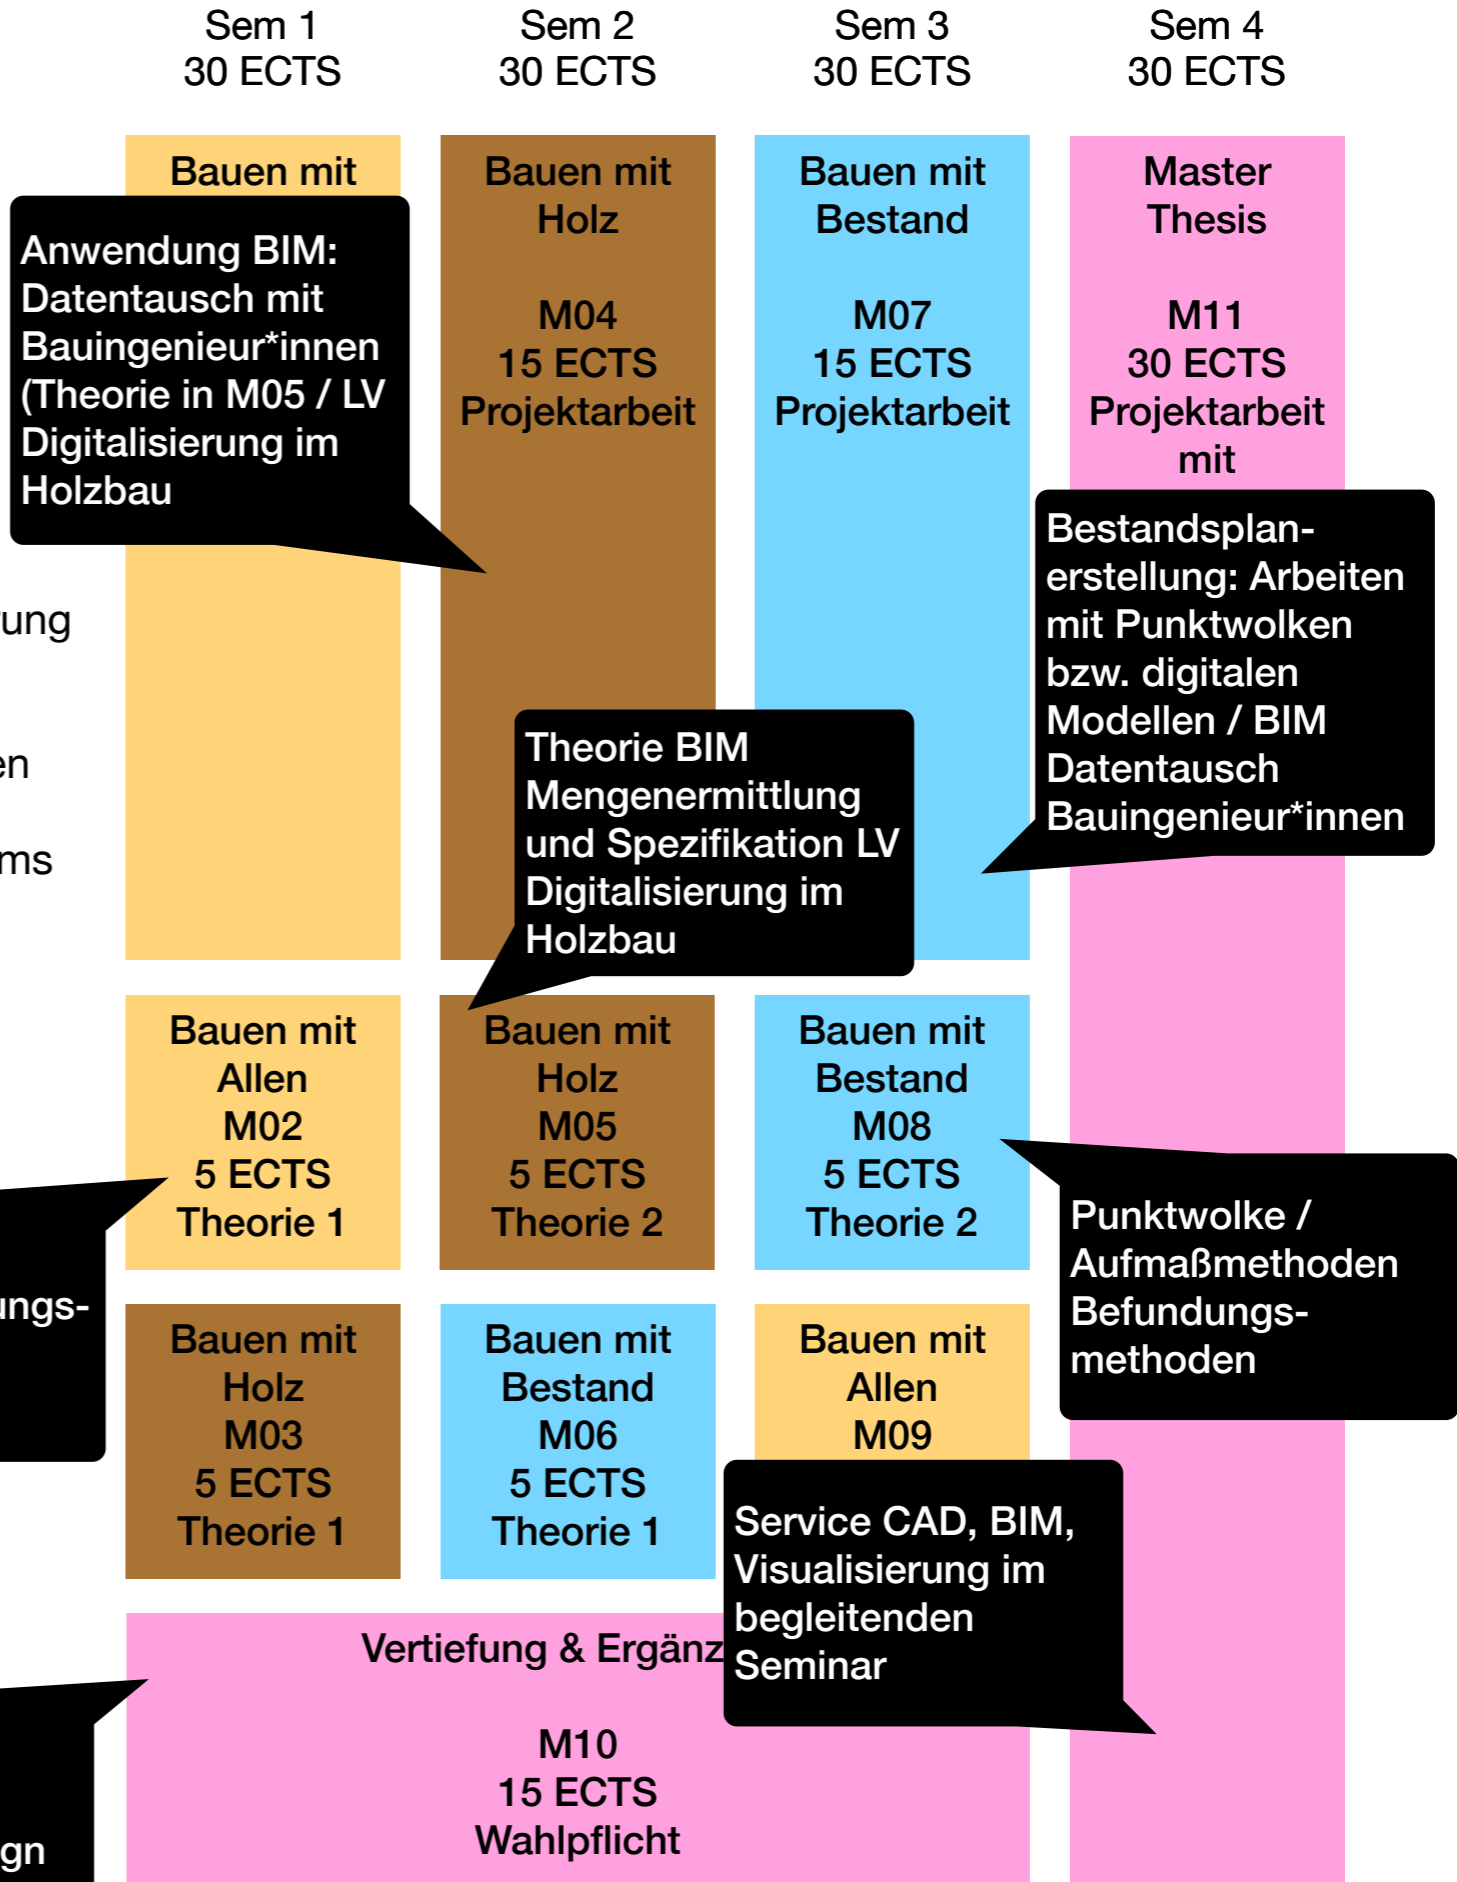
Sem 1
30 ECTS

Sem 2
30 ECTS

Sem 3
30 ECTS

Sem 4
30 ECTS

Bauen mit

Anwendung BIM: Datentausch mit Bauingenieur*innen (Theorie in M05 / LV Digitalisierung im Holzbau

Bauen mit Holz

M04
15 ECTS
Projektarbeit

Bauen mit Bestand

M07
15 ECTS
Projektarbeit

Master Thesis

M11
30 ECTS
Projektarbeit mit

Bestandsplanerstellung: Arbeiten mit Punktwolken bzw. digitalen Modellen / BIM Datentausch Bauingenieur*innen

ung

en

ms

Theorie BIM Mengenermittlung und Spezifikation LV Digitalisierung im Holzbau

Bauen mit Allen
M02
5 ECTS
Theorie 1

Bauen mit Holz
M05
5 ECTS
Theorie 2

Bauen mit Bestand
M08
5 ECTS
Theorie 2

Punktwolke / Aufmaßmethoden Befundungsmethoden

ungs-

Bauen mit Holz
M03
5 ECTS
Theorie 1

Bauen mit Bestand
M06
5 ECTS
Theorie 1

Bauen mit Allen
M09

Service CAD, BIM, Visualisierung im begleitenden Seminar

Vertiefung & Ergänz

M10
15 ECTS
Wahlpflicht

gn